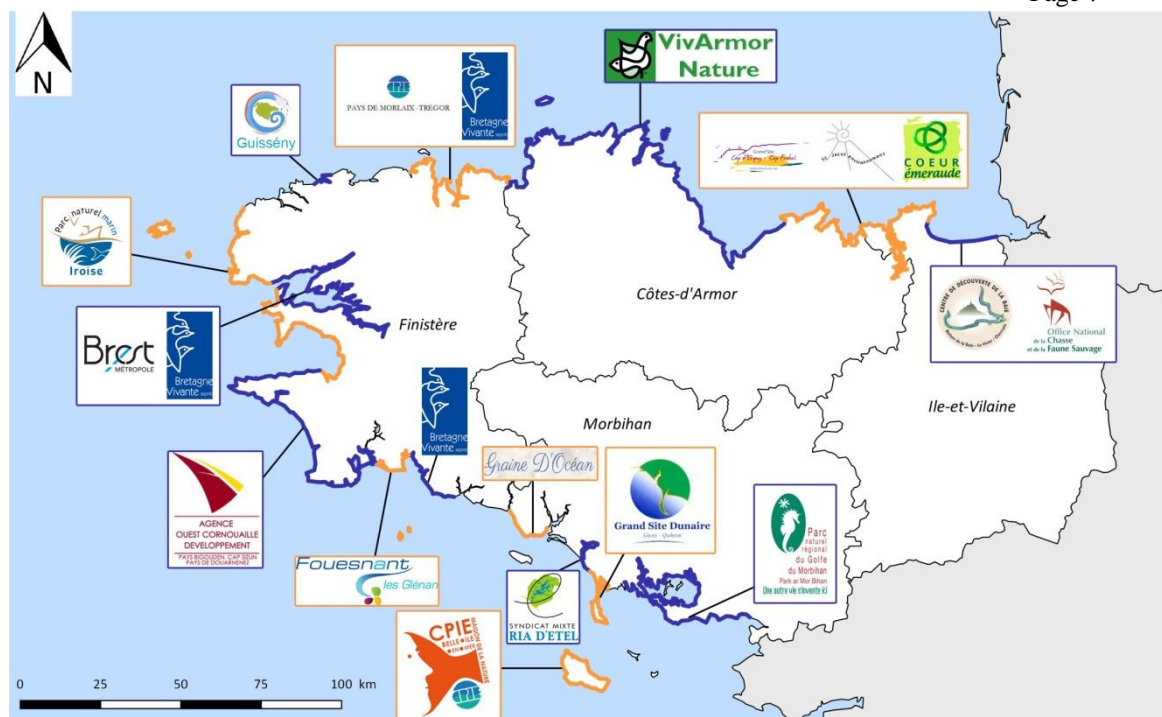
Page 7

N

VivArmor Nature

CPIE
PAYS DE MORLAIX -TREGOR

Bretagne Vivante

Guissény

Grand Site Cap d'Erquy - Cap Fréhel

COEUR émeraude

Parc naturel marin Iroise

Côtes-d'Armor

CENTRE DE DÉCOUVERTE DE LA BAIE

Office National de la Chasse et de la Faune Sauvage

Brest MÉTROPOLE

Bretagne Vivante

Finistère

Bretagne Vivante

Morbihan

Ile-et-Vilaine

Graine D'Océan

AGENCE OUEST CORNOUAILLE DEVELOPPEMENT
PAYS BIGOUDEN, CAP SIZUN PAYS DE DOUARNENEZ

Grand Site Dunaire
Gâvres - Quiberon

Parc naturel régional du Golfe du Morbihan
Park ar Mor Bihan
Une autre vie s'invente ici

Fouesnant les Glénan

SYNDICAT MIXTE RIA D'ETEL

CPIE BELLE-ILE-EN-MER

0 25 50 75 100 km